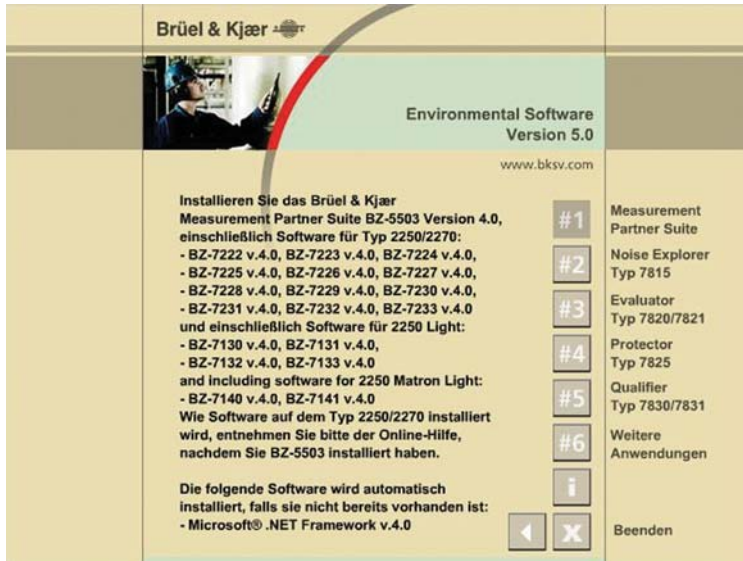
Brüel & Kjær

Environmental Software
Version 5.0

www.bksv.com

Installieren Sie das Brüel & Kjær Measurement Partner Suite BZ-5503 Version 4.0, einschließlich Software für Typ 2250/2270:
- BZ-7222 v.4.0, BZ-7223 v.4.0, BZ-7224 v.4.0,
- BZ-7225 v.4.0, BZ-7226 v.4.0, BZ-7227 v.4.0,
- BZ-7228 v.4.0, BZ-7229 v.4.0, BZ-7230 v.4.0,
- BZ-7231 v.4.0, BZ-7232 v.4.0, BZ-7233 v.4.0
und einschließlich Software für 2250 Light:
- BZ-7130 v.4.0, BZ-7131 v.4.0,
- BZ-7132 v.4.0, BZ-7133 v.4.0
and including software for 2250 Matron Light:
- BZ-7140 v.4.0, BZ-7141 v.4.0
Wie Software auf dem Typ 2250/2270 installiert wird, entnehmen Sie bitte der Online-Hilfe, nachdem Sie BZ-5503 installiert haben.

Die folgende Software wird automatisch installiert, falls sie nicht bereits vorhanden ist:
- Microsoft® .NET Framework v.4.0

#1 Measurement Partner Suite
#2 Noise Explorer Typ 7815
#3 Evaluator Typ 7820/7821
#4 Protector Typ 7825
#5 Qualifier Typ 7830/7831
#6 Weitere Anwendungen
i
X Beenden